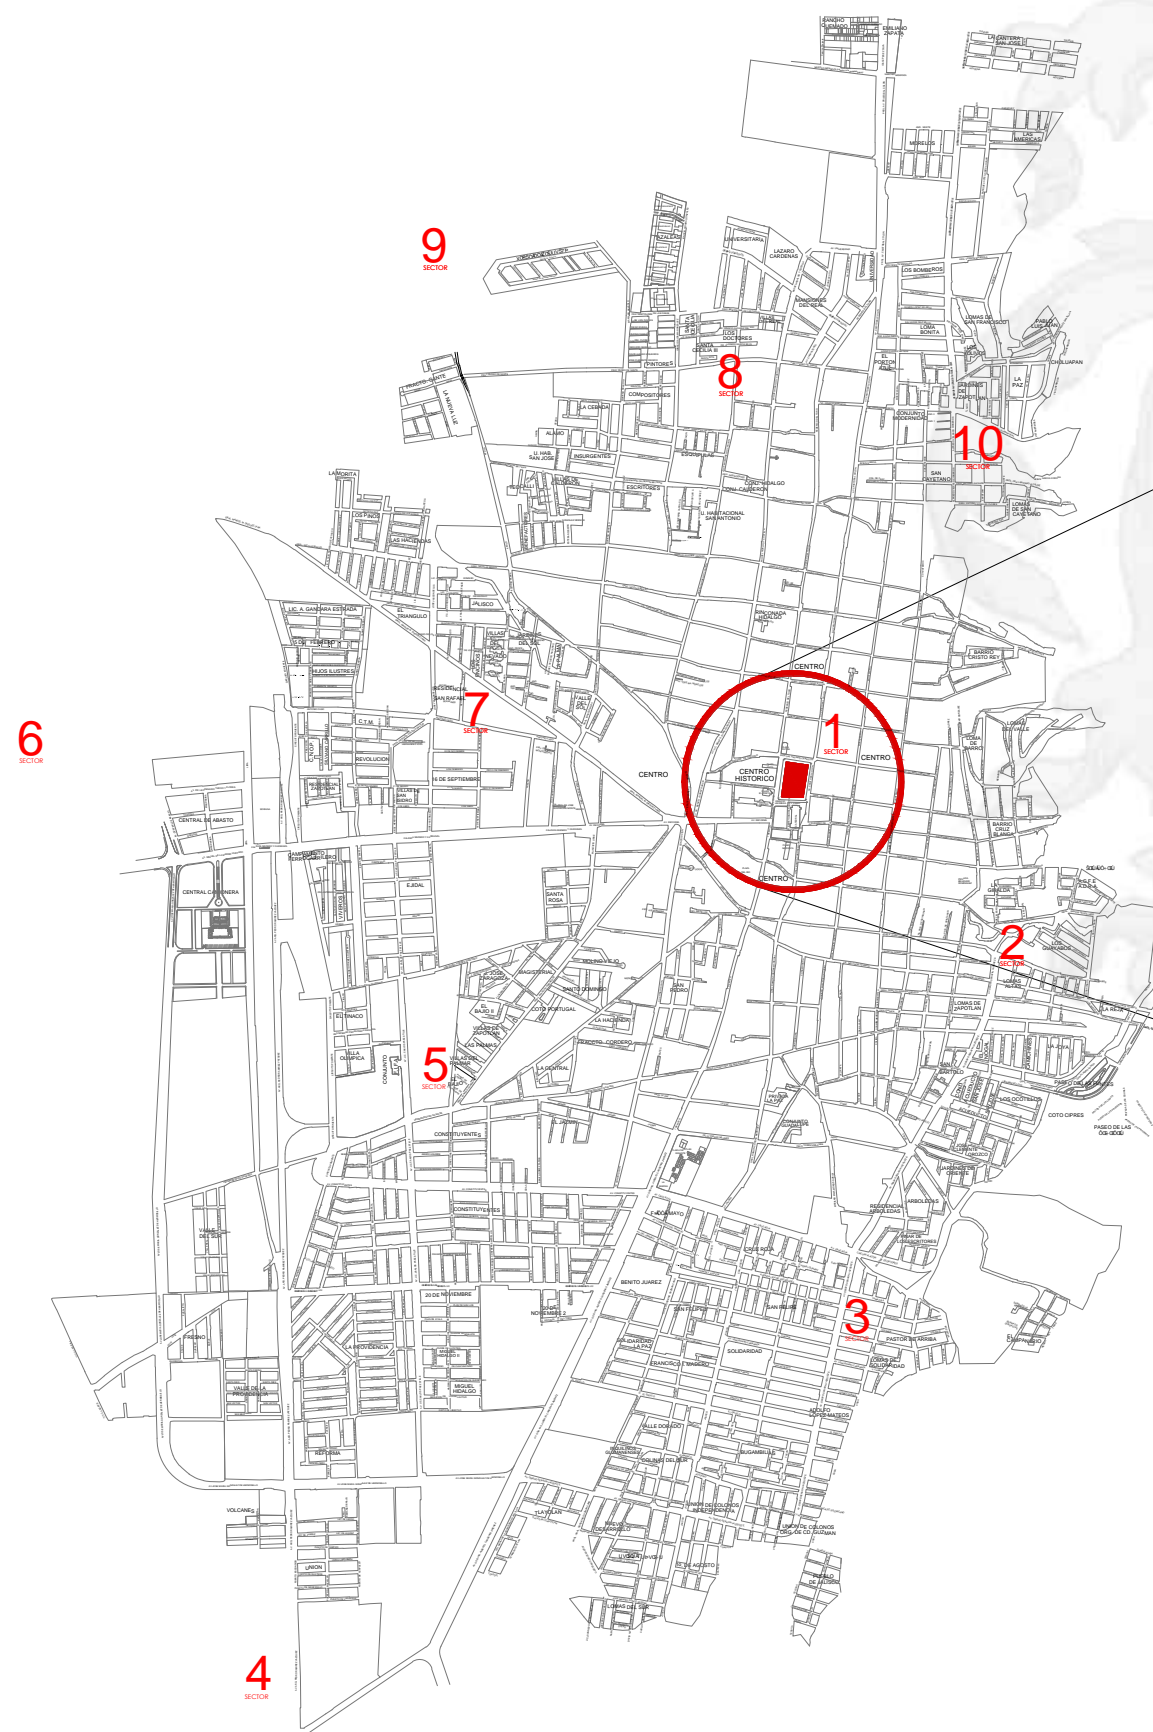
RANCHO QUEMADO
EMILIANO ZAPATA
LA CANTERA SAN JOSE
LAS AMERICAS
MORELOS
9
SECTOR
UNIVERSITARIA
LAZARO CARDENAS
LOS BOMBEROS
LOMAS DE SAN FRANCISCO
LOMA BONITA
LOS DOCTORES
SANTA CECILIA III
PINTORES
8
SECTOR
EL PORTON AZUL
CHULUAPAN
LA PAZ
JARDINES DE ZAPOTLAN
CONJUNTO MODERNIZADO
10
SECTOR
SAN CAYETANO
LOMAS DE SAN CAYETANO
COMPOSITORES
LA CEIBADA
ALAMO
U. HAB. SAN JOSE
INSURGENTES
ESCRITORES
CONJ. HIDALGO
U. HABITACIONAL SAN ANTONIO
LA NUEVA LUZ
LAMORITA
LOS PINOS
LAS HACIENDAS
LIC. A. GANDARA ESTRADA
EL TRIANGULO
JALISCO
RINCONADA HIDALGO
CENTRO
BARRIO CRISTO REY
HIJOS ILUSTRES
RESIDENCIAL SAN RAFAEL
7
SECTOR
1
SECTOR
CENTRO
LOMAS DEL VALLE
6
SECTOR
C.T.M.
REVOLUCION
16 DE SEPTIEMBRE
CENTRO
CENTRO HISTORICO
CENTRAL DE ABASTO
BARRIO CRUZ BLANCA
CENTRO
CENTRAL CAMIONERA
EJIDAL
SANTA ROSA
2
SECTOR
LOS GUAYABOS
MAGISTERIAL
SANTO DOMINGO
SAN PEDRO
LOMAS DE ZAPOTLAN
EL BAJIO II
COTO PORTUGAL
LA HACIENDA
LA REJA
VILLA OLIMPICA
CONJUNTO
5
SECTOR
LA CENTRAL
SAN BARTOLO
LOS OCOTES
COTO CIPRES
PASEO DE LAS ÓRQUIDEAS
CONSTITUYENTES
ARBOLEDAS
RESIDENCIAL ARBOLEDAS
VALLE DEL SUR
CONSTITUYENTES
CRUZ ROJA
BENITO JUAREZ
20 DE NOVIEMBRE
SAN FELIPE
3
SECTOR
PASTOR DE ARRIBA
LOMAS DE SOLIDARIDAD
FRESNO
LA PROVIDENCIA
SOLIDARIDAD
FRANCISCO I. MADERO
VALLE DE LA PROVIDENCIA
MIGUEL HIDALGO
ADOLFO LOPEZ MATEOS
VALLE DORADO
BUGAMBILIAS
REFORMA
VOLCANES
UNION
LOMAS DEL SUR
4
SECTOR